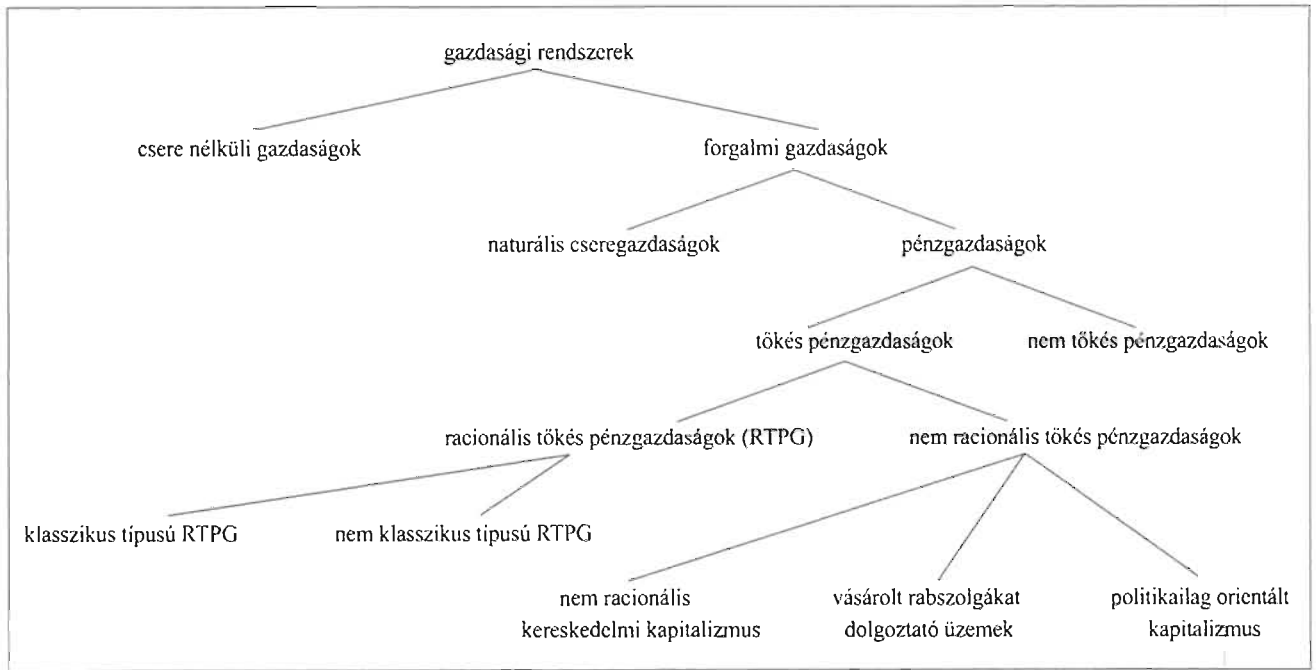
gazdasági rendszerek

csere nélküli gazdaságok

forgalmi gazdaságok

naturális cseregazdaságok

pénzgazdaságok

tőkés pénzgazdaságok

nem tőkés pénzgazdaságok

racionális tőkés pénzgazdaságok (RTPG)

nem racionális tőkés pénzgazdaságok

klasszikus típusú RTPG

nem klasszikus típusú RTPG

nem racionális kereskedelmi kapitalizmus

vásárolt rabszolgákat dolgoztató üzemek

politikailag orientált kapitalizmus